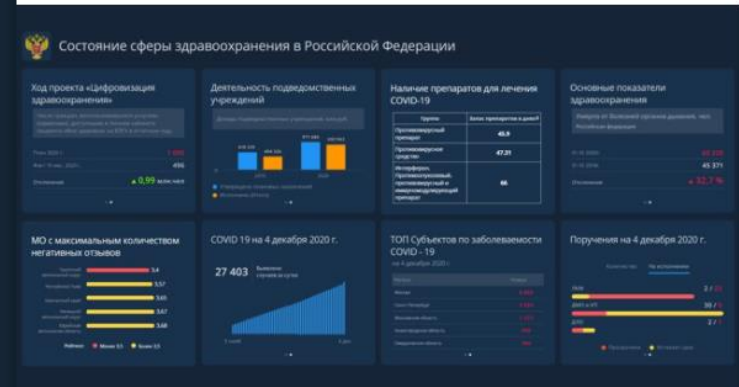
Состояние сферы здравоохранения в Российской Федерации

Ход проекта «Цифровизация здравоохранения»

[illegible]

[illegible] 456

Отклонение ▲ 0,99 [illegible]

Деятельность подведомственных учреждений

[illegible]

Наличие препаратов для лечения COVID-19

| Группа | Запас препаратов (в днях) |
|---|---|
| Противовирусный препарат | 45,9 |
| Противовирусное средство | 47,31 |
| Интерферон, Противоопухолевый, противовирусный и иммуномодулирующий препарат | 66 |

Основные показатели здравоохранения

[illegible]

45 371

Отклонение ▲ 32,7 %

МО с максимальным количеством негативных отзывов

3,4
3,57
3,65
3,67
3,68

COVID 19 на 4 декабря 2020 г.

27 403 Выявлено случаев за сутки

ТОП Субъектов по заболеваемости COVID - 19

на 4 декабря 2020 г.

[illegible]

Поручения на 4 декабря 2020 г.

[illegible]